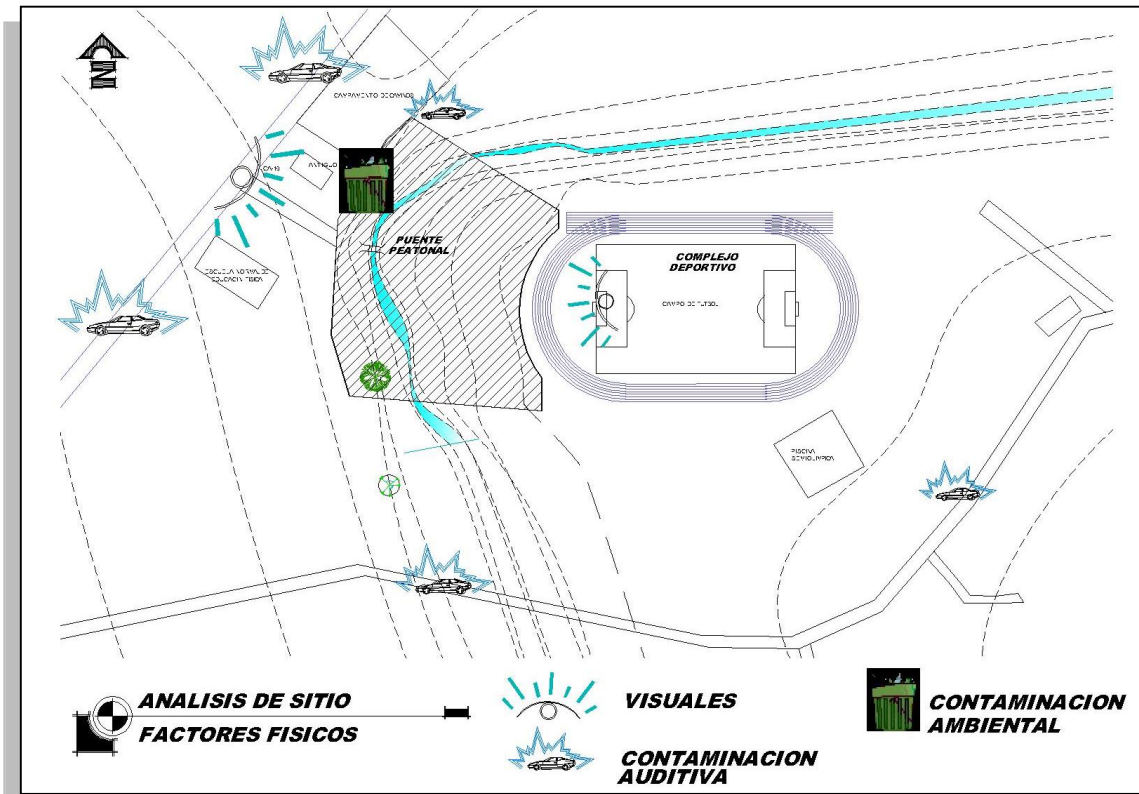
N

CAMPAMENTO DE CAMINOS

CAI 10

PATIO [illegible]

ESCUELA NORMAL DE EDUCACION FISICA

PUENTE PEATONAL

COMPLEJO DEPORTIVO

CAMPO DE FUTBOL

PISCINA SEMIOLIMPICA

ANALISIS DE SITIO

FACTORES FISICOS

VISUALES

CONTAMINACION AUDITIVA

CONTAMINACION AMBIENTAL